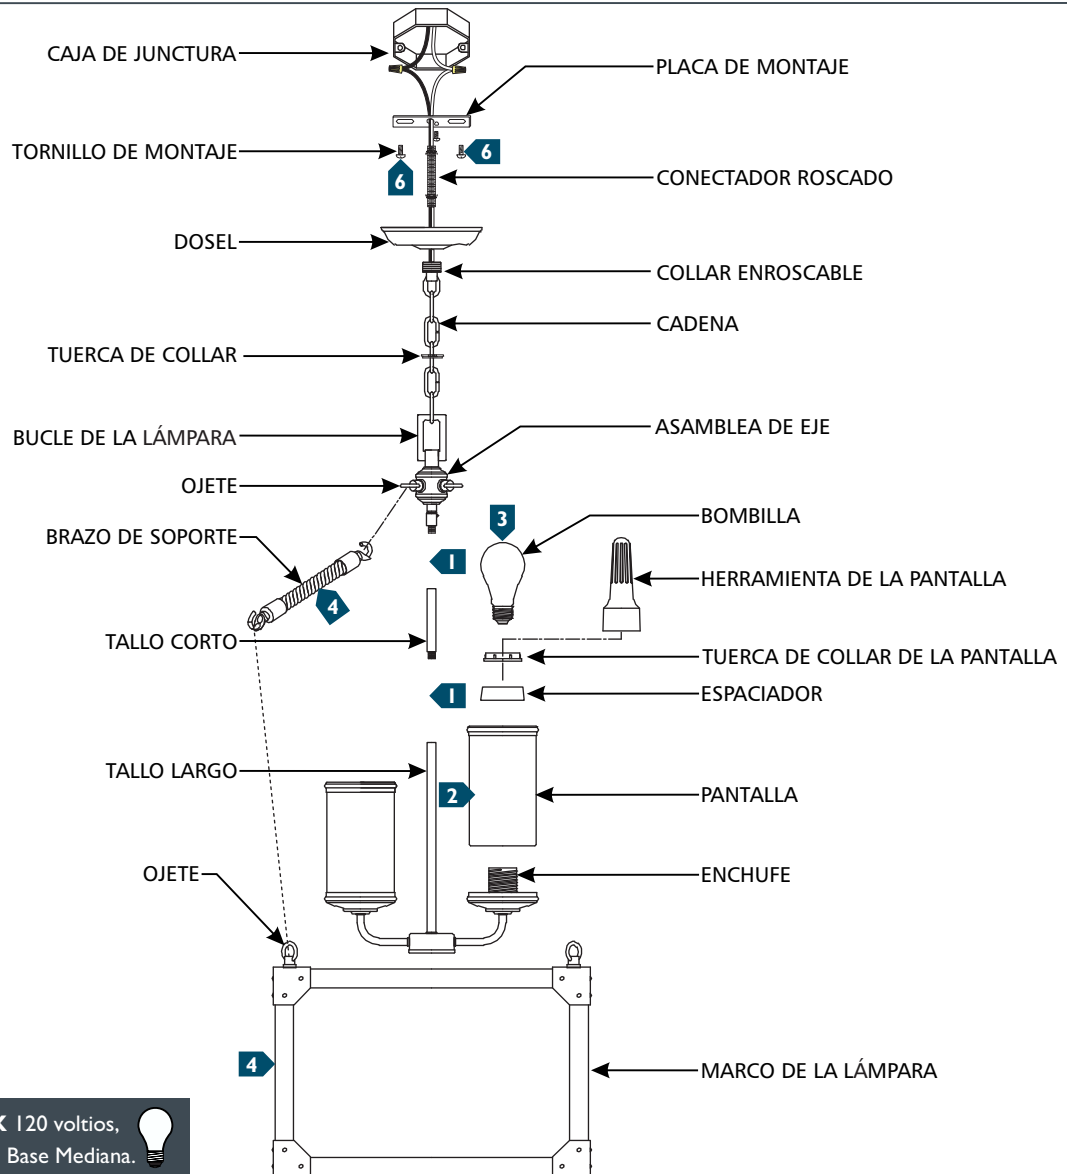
CAJA DE JUNCTURA
PLACA DE MONTAJE
TORNILLO DE MONTAJE
6
6
CONECTADOR ROSCADO
DOSEL
COLLAR ENROSCABLE
CADENA
TUERCA DE COLLAR
BUCLE DE LA LÁMPARA
ASAMBLEA DE EJE
OJETE
3
BOMBILLA
BRAZO DE SOPORTE
1
HERRAMIENTA DE LA PANTALLA
4
TALLO CORTO
TUERCA DE COLLAR DE LA PANTALLA
1
ESPACIADOR
TALLO LARGO
2
PANTALLA
OJETE
ENCHUFE
4
MARCO DE LA LÁMPARA
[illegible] 120 voltios,
Base Mediana.